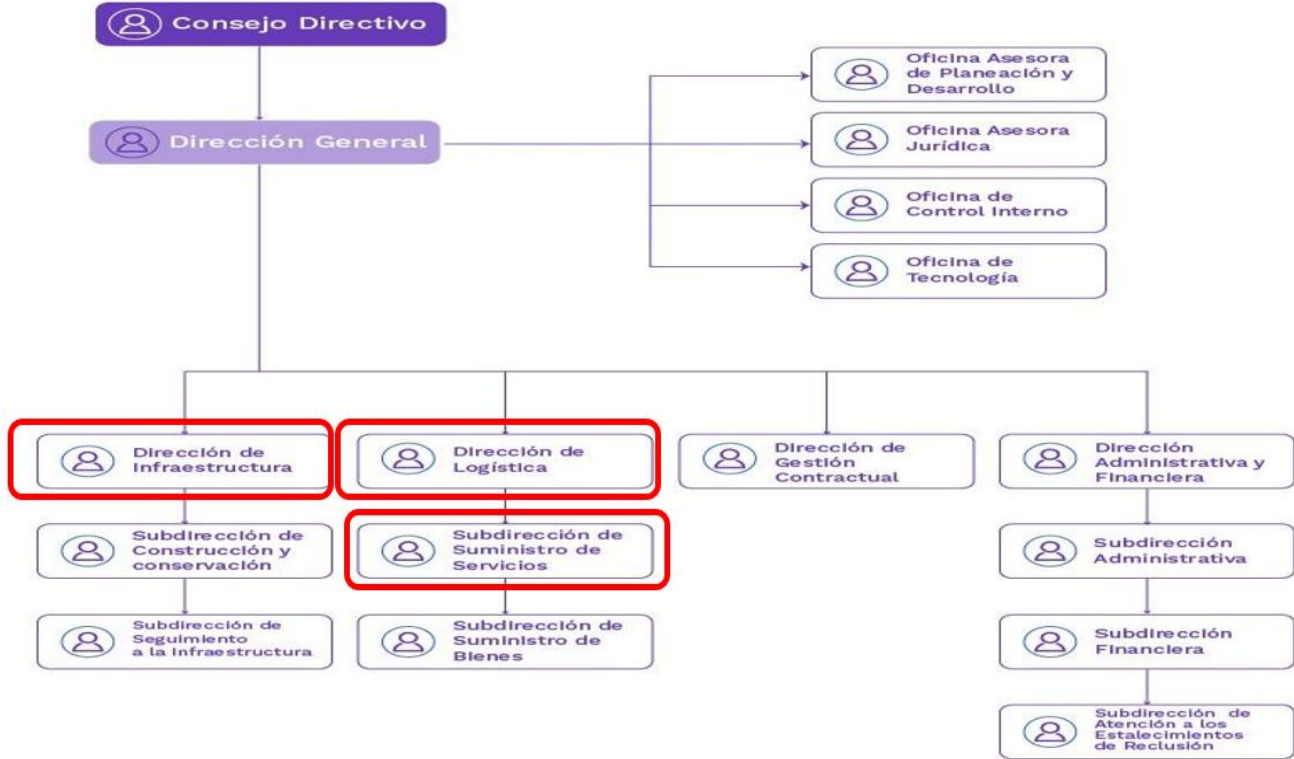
Consejo Directivo

Dirección General

Oficina Asesora de Planeación y Desarrollo

Oficina Asesora Jurídica

Oficina de Control Interno

Oficina de Tecnología

Dirección de Infraestructura

Subdirección de Construcción y conservación

Subdirección de Seguimiento a la Infraestructura

Dirección de Logística

Subdirección de Suministro de Servicios

Subdirección de Suministro de Bienes

Dirección de Gestión Contractual

Dirección Administrativa y Financiera

Subdirección Administrativa

Subdirección Financiera

Subdirección de Atención a los Estalecimientos de Reclusión